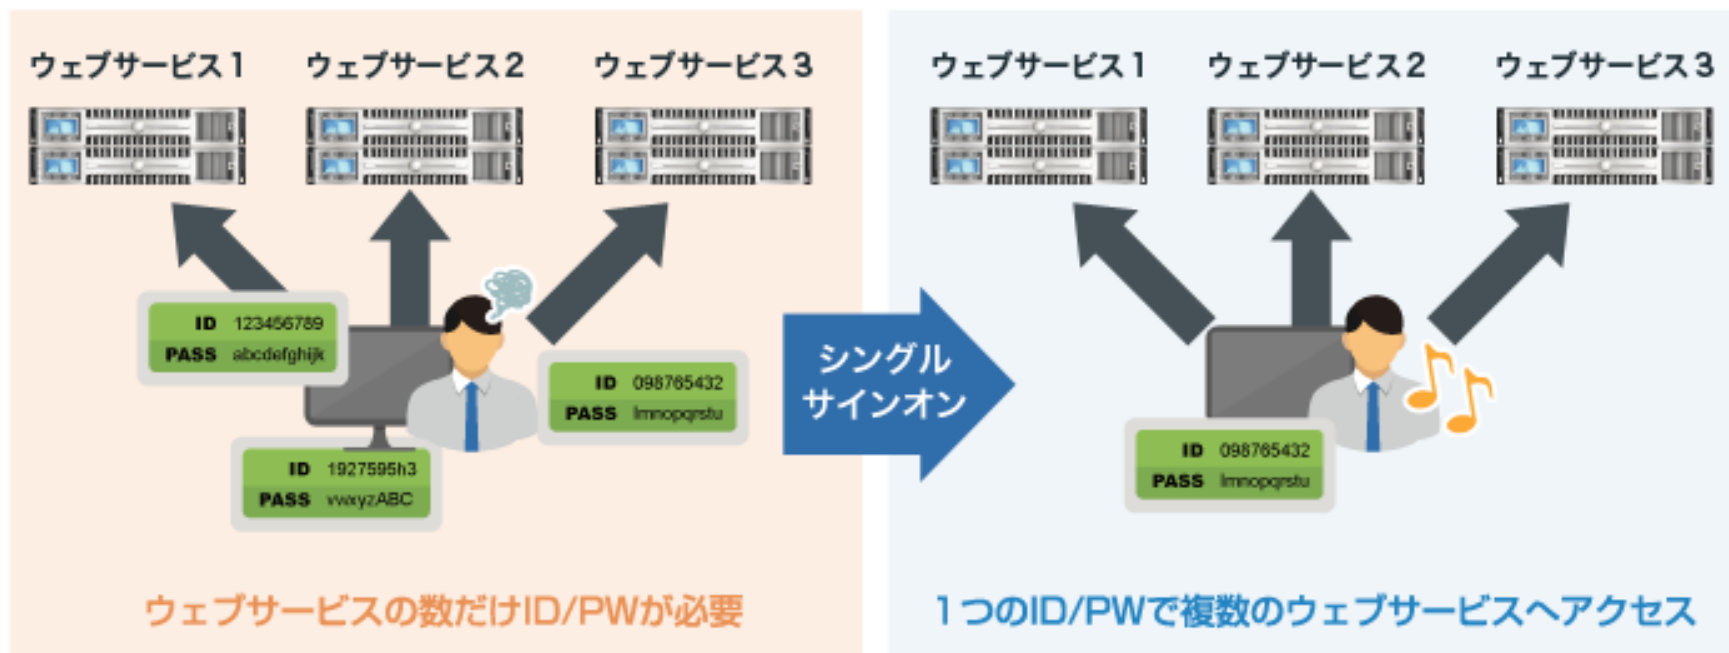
ウェブサービス1　ウェブサービス2　ウェブサービス3

ID 123456789
PASS abcdefghijk

ID 098765432
PASS lmnopqrstu

ID 1927595h3
PASS vwxyzABC

ウェブサービスの数だけID/PWが必要

シングルサインオン

ウェブサービス1　ウェブサービス2　ウェブサービス3

ID 098765432
PASS lmnopqrstu

1つのID/PWで複数のウェブサービスへアクセス